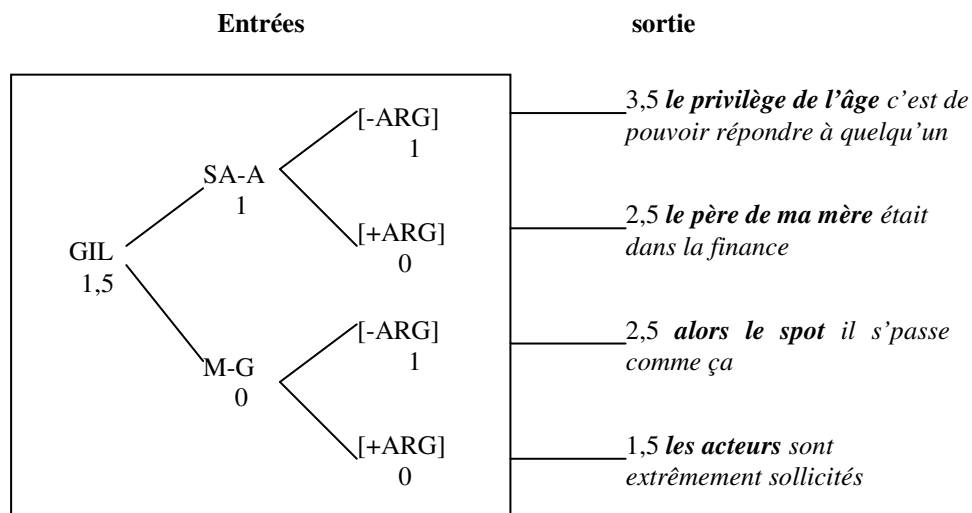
Entrées sortie

GIL
1,5

SA-A
1

[-ARG]
1

[+ARG]
0

M-G
0

[-ARG]
1

[+ARG]
0

3,5 ***le privilège de l'âge*** *c'est de pouvoir répondre à quelqu'un*

2,5 ***le père de ma mère*** *était dans la finance*

2,5 ***alors le spot*** *il s'passe comme ça*

1,5 ***les acteurs*** *sont extrêmement sollicités*